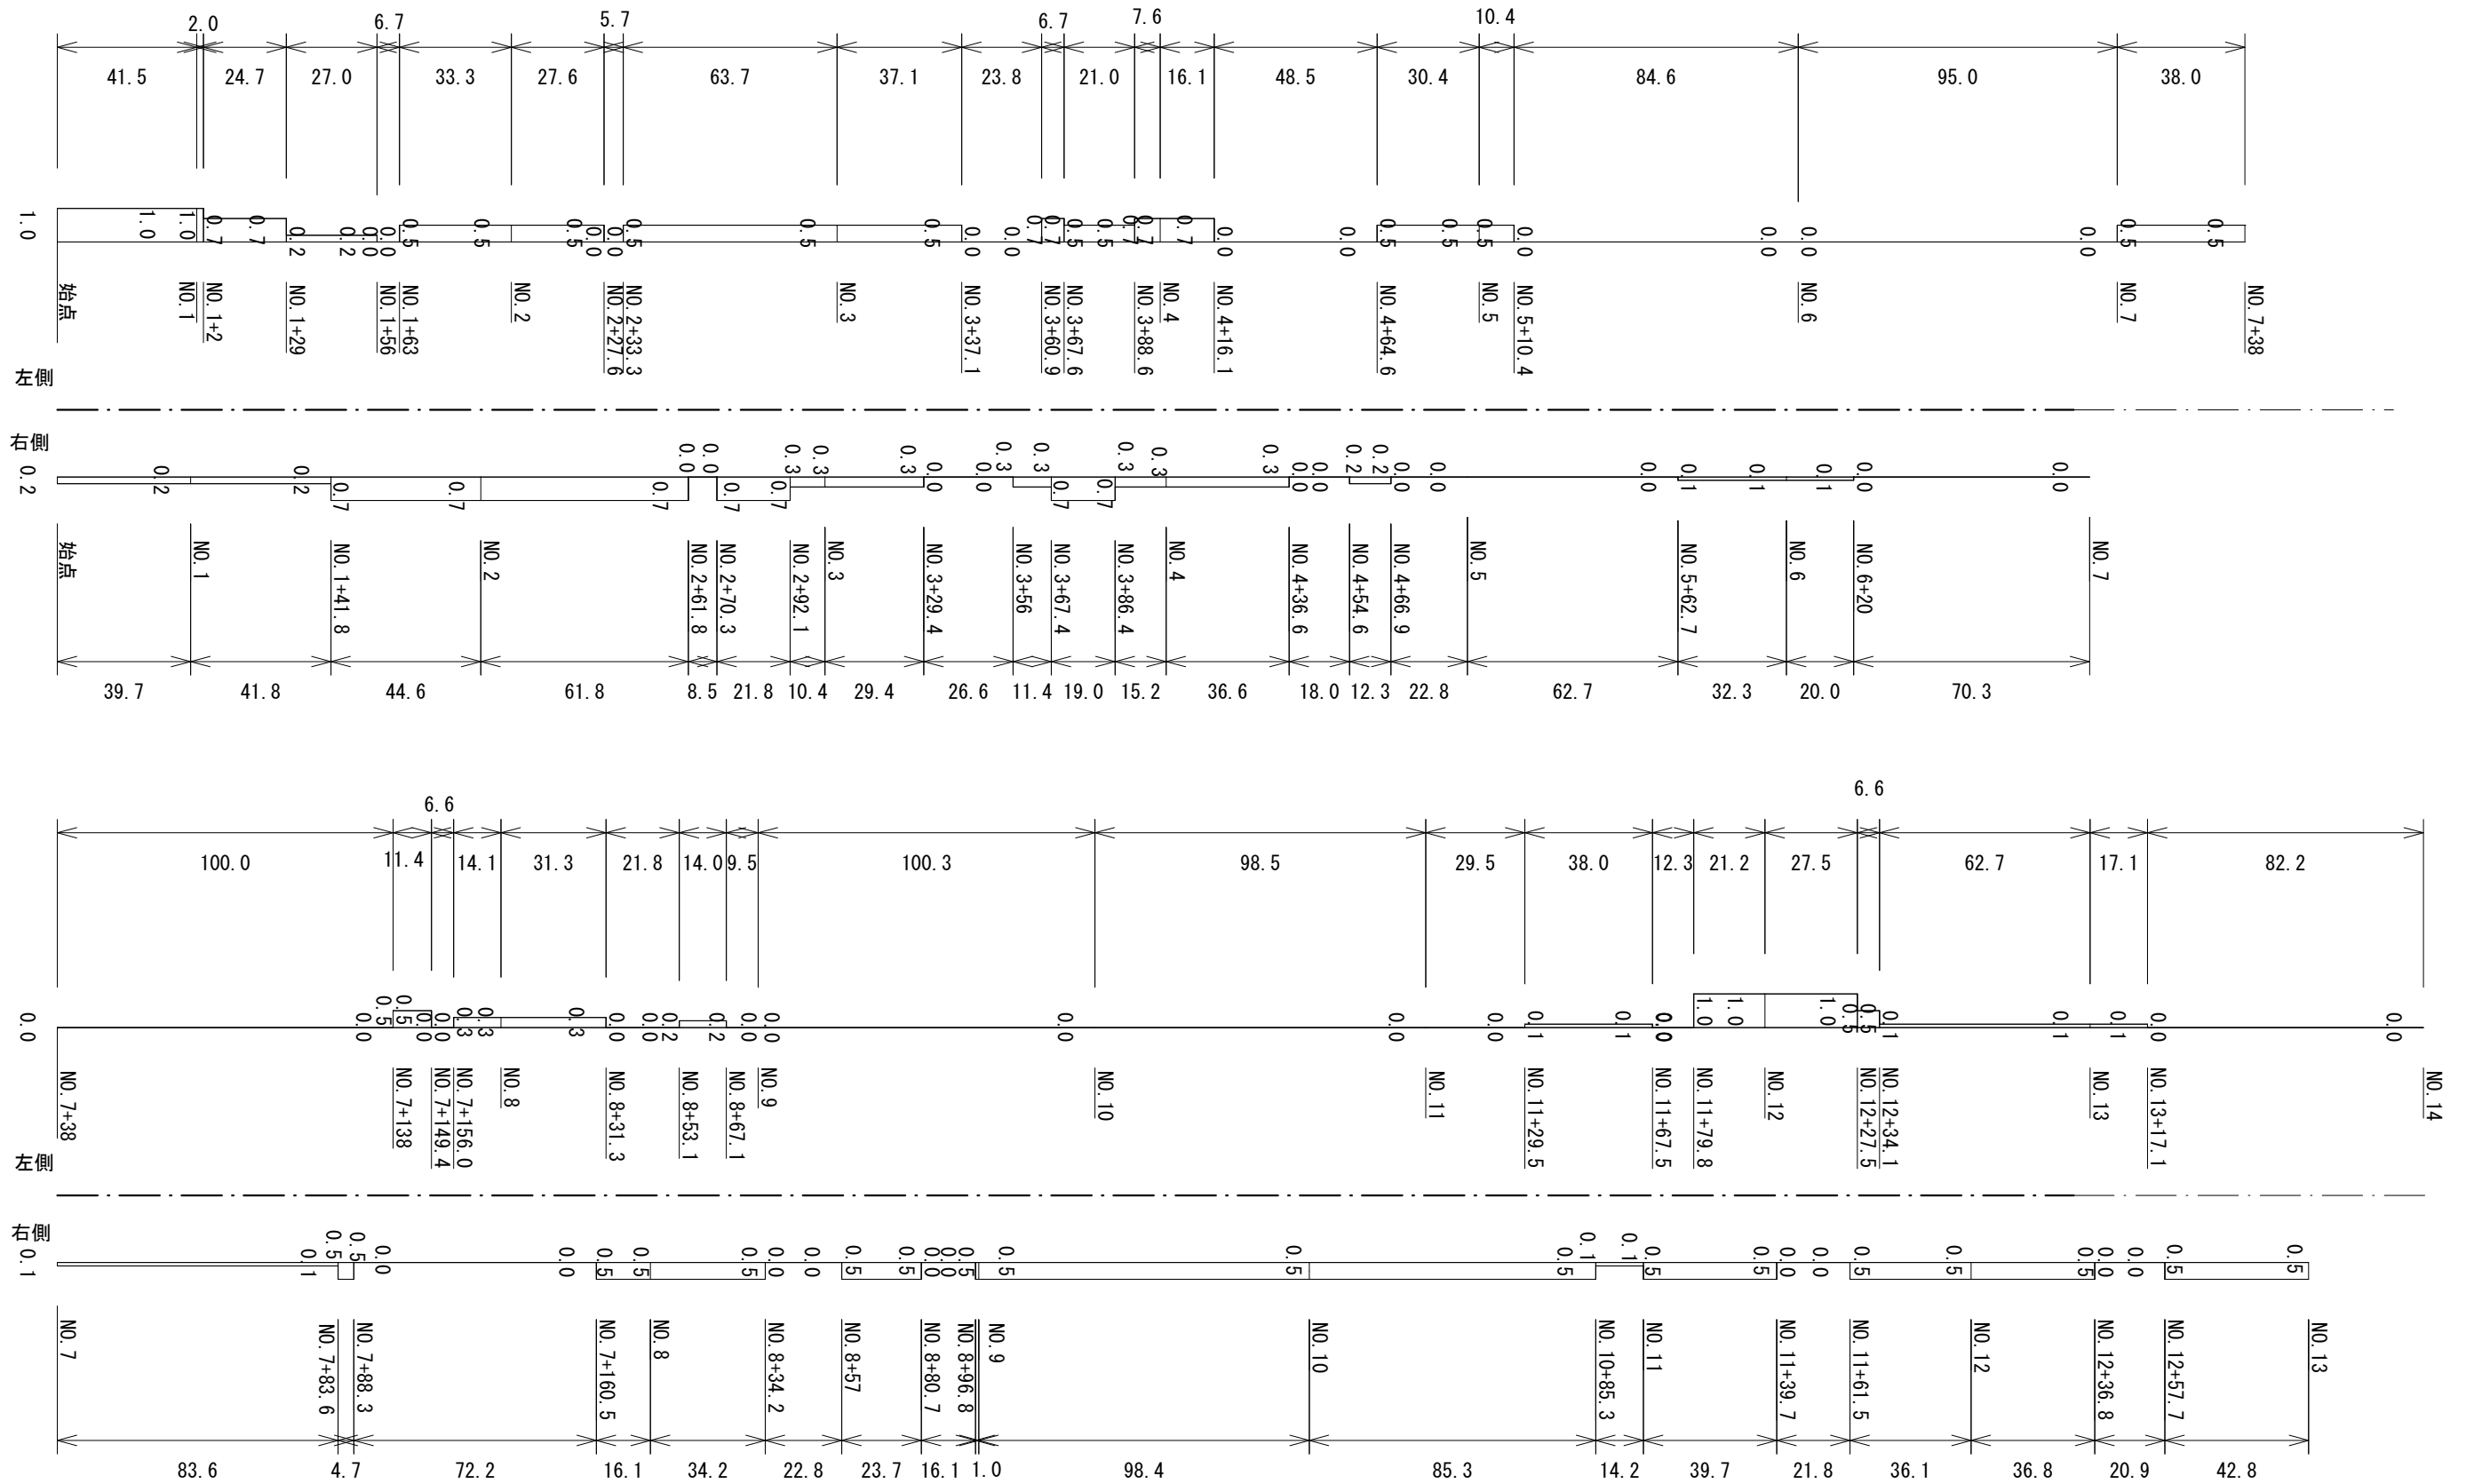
2.0 6.7 5.7 6.7 7.6 10.4
41.5 24.7 27.0 33.3 27.6 63.7 37.1 23.8 21.0 16.1 48.5 30.4 84.6 95.0 38.0

1.0 1.0 1.0 0.7 0.7 0.2 0.2 0.0 0.0 0.5 0.5 0.5 0.0 0.5 0.5 0.5 0.0 0.0 0.7 0.7 0.5 0.5 0.7 0.7 0.7 0.0 0.0 0.5 0.5 0.5 0.0 0.0 0.0 0.0 0.5 0.5

始点 NO.1 NO.1+2 NO.1+29 NO.1+56 NO.1+63 NO.2 NO.2+27.6 NO.2+33.3 NO.3 NO.3+37.1 NO.3+60.9 NO.3+67.6 NO.3+88.6 NO.4 NO.4+16.1 NO.4+64.6 NO.5 NO.5+10.4 NO.6 NO.7 NO.7+38

左側

右側

0.2 0.2 0.2 0.2 0.2 0.7 0.7 0.7 0.0 0.0 0.7 0.7 0.3 0.3 0.3 0.0 0.0 0.3 0.3 0.7 0.7 0.3 0.3 0.3 0.0 0.0 0.2 0.2 0.0 0.0 0.0 0.1 0.1 0.1 0.0 0.0

始点 NO.1 NO.1+41.8 NO.2 NO.2+61.8 NO.2+70.3 NO.2+92.1 NO.3 NO.3+29.4 NO.3+56 NO.3+67.4 NO.3+86.4 NO.4 NO.4+36.6 NO.4+54.6 NO.4+66.9 NO.5 NO.5+62.7 NO.6 NO.6+20 NO.7

39.7 41.8 44.6 61.8 8.5 21.8 10.4 29.4 26.6 11.4 19.0 15.2 36.6 18.0 12.3 22.8 62.7 32.3 20.0 70.3

6.6 6.6
100.0 11.4 14.1 31.3 21.8 14.0 9.5 100.3 98.5 29.5 38.0 12.3 21.2 27.5 62.7 17.1 82.2

0.0 0.0 0.5 0.5 0.5 0.0 0.0 0.0 0.3 0.3 0.3 0.3 0.0 0.0 0.2 0.2 0.0 0.0 0.0 0.0 0.0 0.1 0.1 0.0 1.0 1.0 1.0 0.5 0.1 0.1 0.1 0.0 0.0

NO.7+38 NO.7+138 NO.7+149.4 NO.7+156.0 NO.8 NO.8+31.3 NO.8+53.1 NO.8+67.1 NO.9 NO.10 NO.11 NO.11+29.5 NO.11+67.5 NO.11+79.8 NO.12 NO.12+27.5 NO.12+34.1 NO.13 NO.13+17.1 NO.14

左側

右側

0.1 0.1 0.5 0.5 0.0 0.0 0.5 0.5 0.5 0.0 0.0 0.5 0.5 0.0 0.5 0.5 0.5 0.1 0.1 0.5 0.5 0.0 0.0 0.5 0.5 0.5 0.0 0.0 0.5 0.5

NO.7 NO.7+83.6 NO.7+88.3 NO.7+160.5 NO.8 NO.8+34.2 NO.8+57 NO.8+80.7 NO.8+96.8 NO.9 NO.10 NO.10+85.3 NO.11 NO.11+39.7 NO.11+61.5 NO.12 NO.12+36.8 NO.12+57.7 NO.13

83.6 4.7 72.2 16.1 34.2 22.8 23.7 16.1 1.0 98.4 85.3 14.2 39.7 21.8 36.1 36.8 20.9 42.8